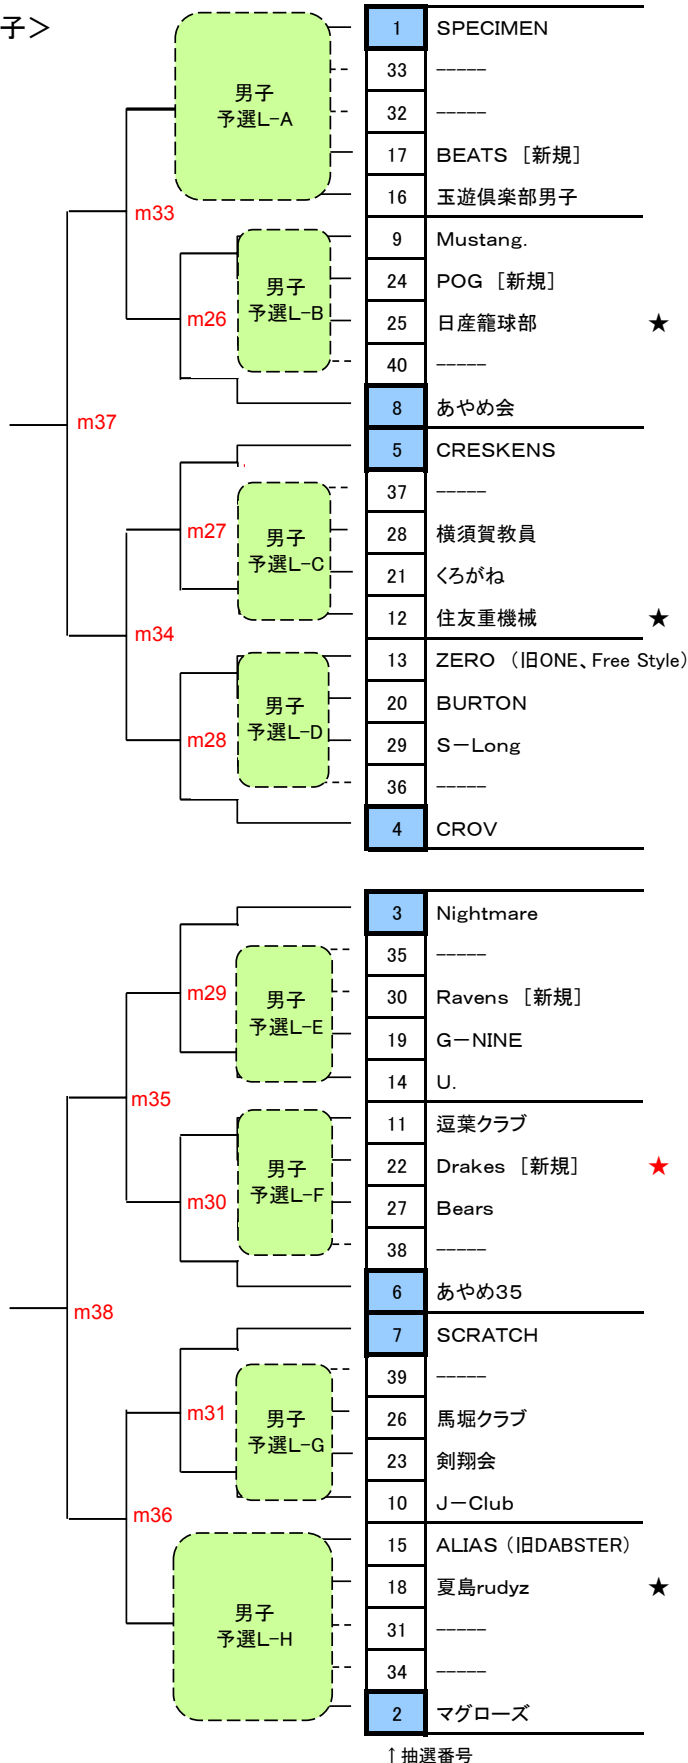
子＞

男子 予選L-A
m33
男子 予選L-B
m26
m37
m27
男子 予選L-C
m34
男子 予選L-D
m28

| | |
|---|---|
| 1 | SPECIMEN |
| 33 | ----- |
| 32 | ----- |
| 17 | BEATS ［新規］ |
| 16 | 玉遊倶楽部男子 |
| 9 | Mustang. |
| 24 | POG ［新規］ |
| 25 | 日産籠球部 ★ |
| 40 | ----- |
| 8 | あやめ会 |
| 5 | CRESKENS |
| 37 | ----- |
| 28 | 横須賀教員 |
| 21 | くろがね |
| 12 | 住友重機械 ★ |
| 13 | ZERO （旧ONE、Free Style） |
| 20 | BURTON |
| 29 | S－Long |
| 36 | ----- |
| 4 | CROV |

m29
男子 予選L-E
m35
男子 予選L-F
m30
m38
m31
男子 予選L-G
m36
男子 予選L-H

| | |
|---|---|
| 3 | Nightmare |
| 35 | ----- |
| 30 | Ravens ［新規］ |
| 19 | G－NINE |
| 14 | U. |
| 11 | 逗葉クラブ |
| 22 | Drakes ［新規］ ★ |
| 27 | Bears |
| 38 | ----- |
| 6 | あやめ35 |
| 7 | SCRATCH |
| 39 | ----- |
| 26 | 馬堀クラブ |
| 23 | 剣翔会 |
| 10 | J－Club |
| 15 | ALIAS（旧DABSTER） |
| 18 | 夏島rudyz ★ |
| 31 | ----- |
| 34 | ----- |
| 2 | マグローズ |

↑抽選番号